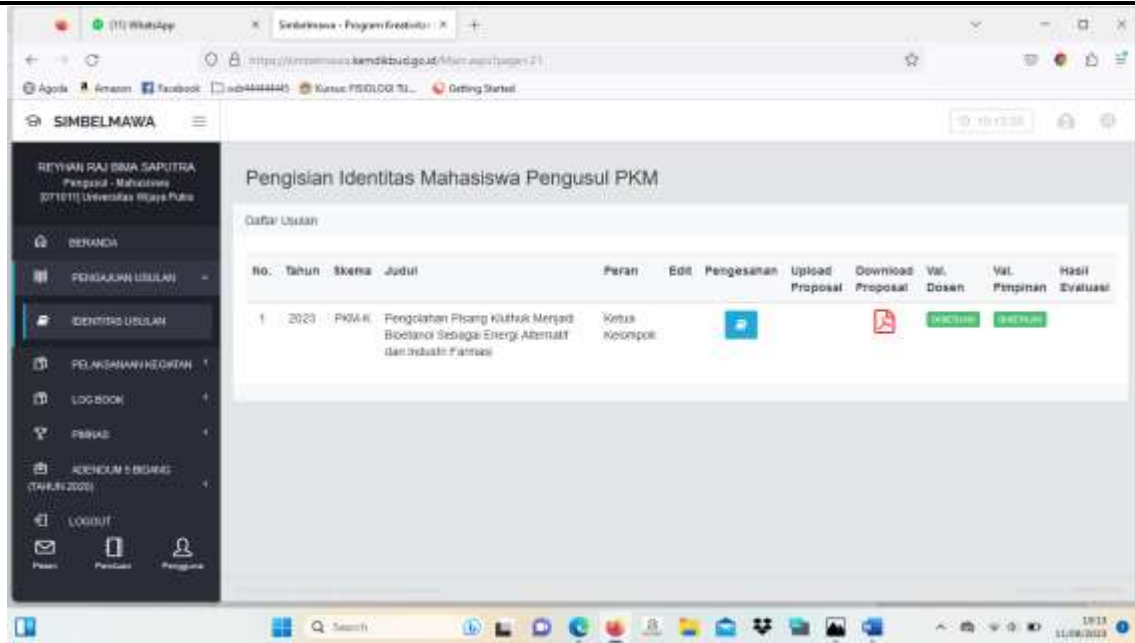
(11) WhatsApp
Simbelmawa - Program Kreativitas
https://simbelmawa.kemdikbud.go.id/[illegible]
Agoda Amazon Facebook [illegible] Kursus FISIOLOGI TU... Getting Started

SIMBELMAWA

REYHAN RAJ BIMA SAPUTRA
Pengusul - Mahasiswa
[071011] Universitas Wijaya Putra

BERANDA
PENGAJUAN USULAN
IDENTITAS USULAN
PELAKSANAAN KEGIATAN
LOG BOOK
PIMNAS
ADENDUM 5 BIDANG (TAHUN 2020)
LOGOUT
Pesan
Panduan
Pengguna

Pengisian Identitas Mahasiswa Pengusul PKM

Daftar Usulan

| No. | Tahun | Skema | Judul | Peran | Edit | Pengesahan | Upload Proposal | Download Proposal | Val. Dosen | Val. Pimpinan | Hasil Evaluasi |
|---|---|---|---|---|---|---|---|---|---|---|---|
| 1 | 2023 | PKM-K | Pengolahan Pisang Kluthuk Menjadi Bioetanol Sebagai Energi Alternatif dan Industri Farmasi | Ketua Kelompok | | | | | DISETUJUI | DISETUJUI | |

Search
19:13
11/08/2023